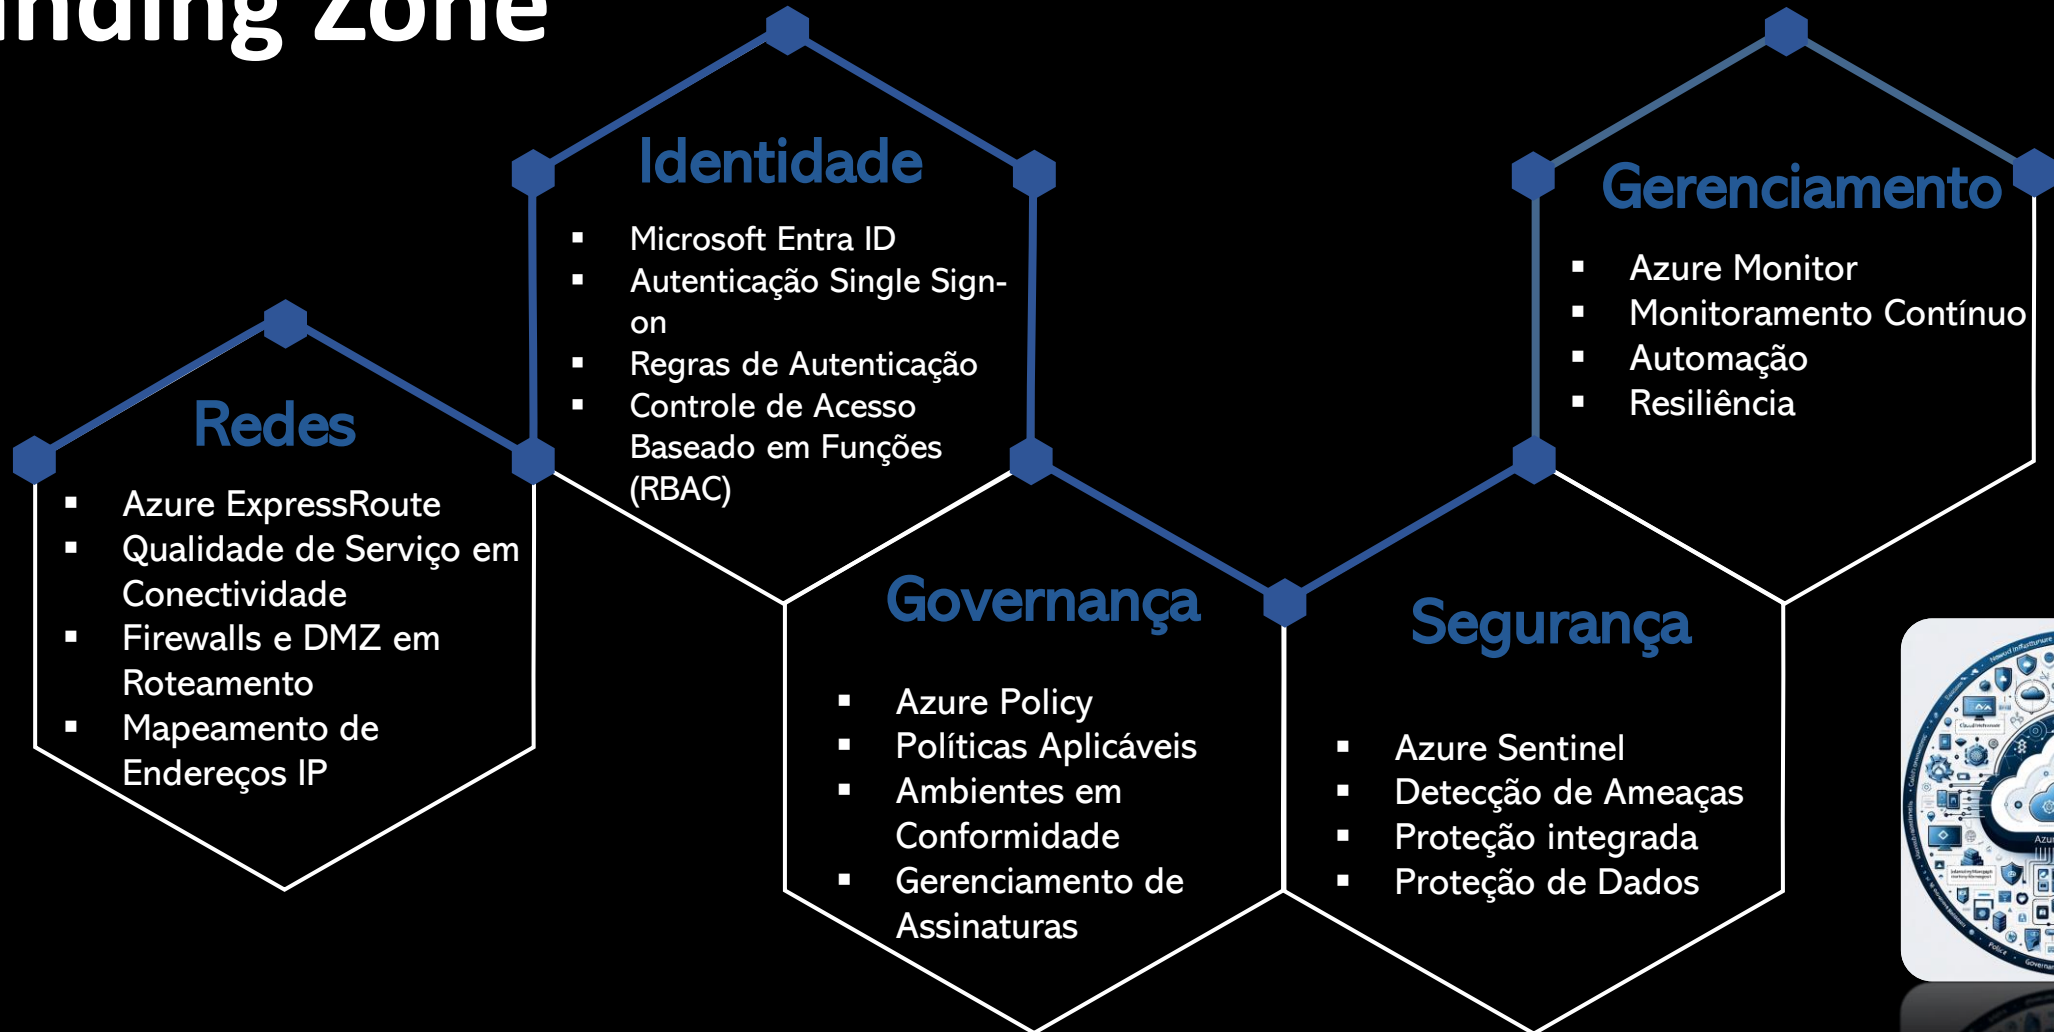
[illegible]nding Zone

Redes
- Azure ExpressRoute
- Qualidade de Serviço em Conectividade
- Firewalls e DMZ em Roteamento
- Mapeamento de Endereços IP

Identidade
- Microsoft Entra ID
- Autenticação Single Sign-on
- Regras de Autenticação
- Controle de Acesso Baseado em Funções (RBAC)

Governança
- Azure Policy
- Políticas Aplicáveis
- Ambientes em Conformidade
- Gerenciamento de Assinaturas

Segurança
- Azure Sentinel
- Detecção de Ameaças
- Proteção integrada
- Proteção de Dados

Gerenciamento
- Azure Monitor
- Monitoramento Contínuo
- Automação
- Resiliência